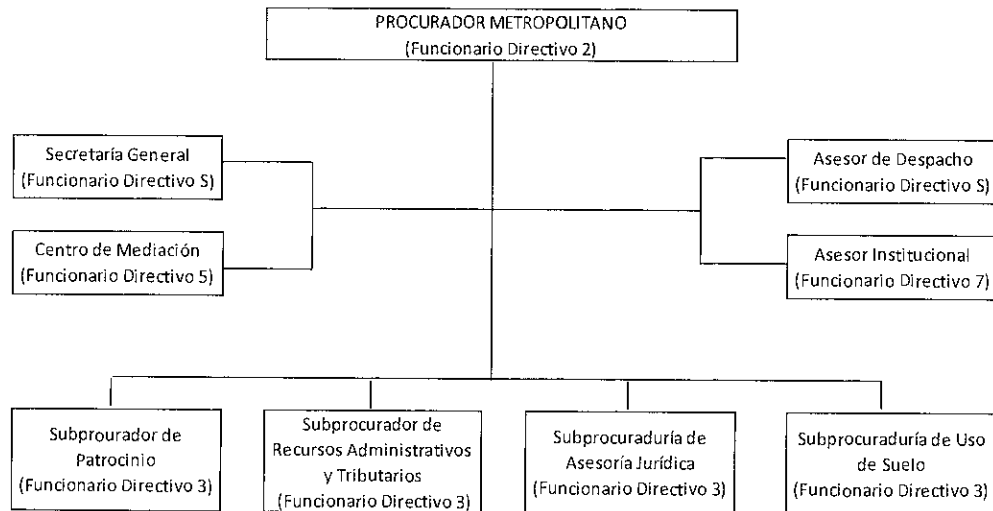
PROCURADOR METROPOLITANO
(Funcionario Directivo 2)

Secretaría General
(Funcionario Directivo S)

Centro de Mediación
(Funcionario Directivo 5)

Asesor de Despacho
(Funcionario Directivo S)

Asesor Institucional
(Funcionario Directivo 7)

Subprourador de Patrocinio
(Funcionario Directivo 3)

Subprocurador de Recursos Administrativos y Tributarios
(Funcionario Directivo 3)

Subprocuraduría de Asesoría Jurídica
(Funcionario Directivo 3)

Subprocuraduría de Uso de Suelo
(Funcionario Directivo 3)